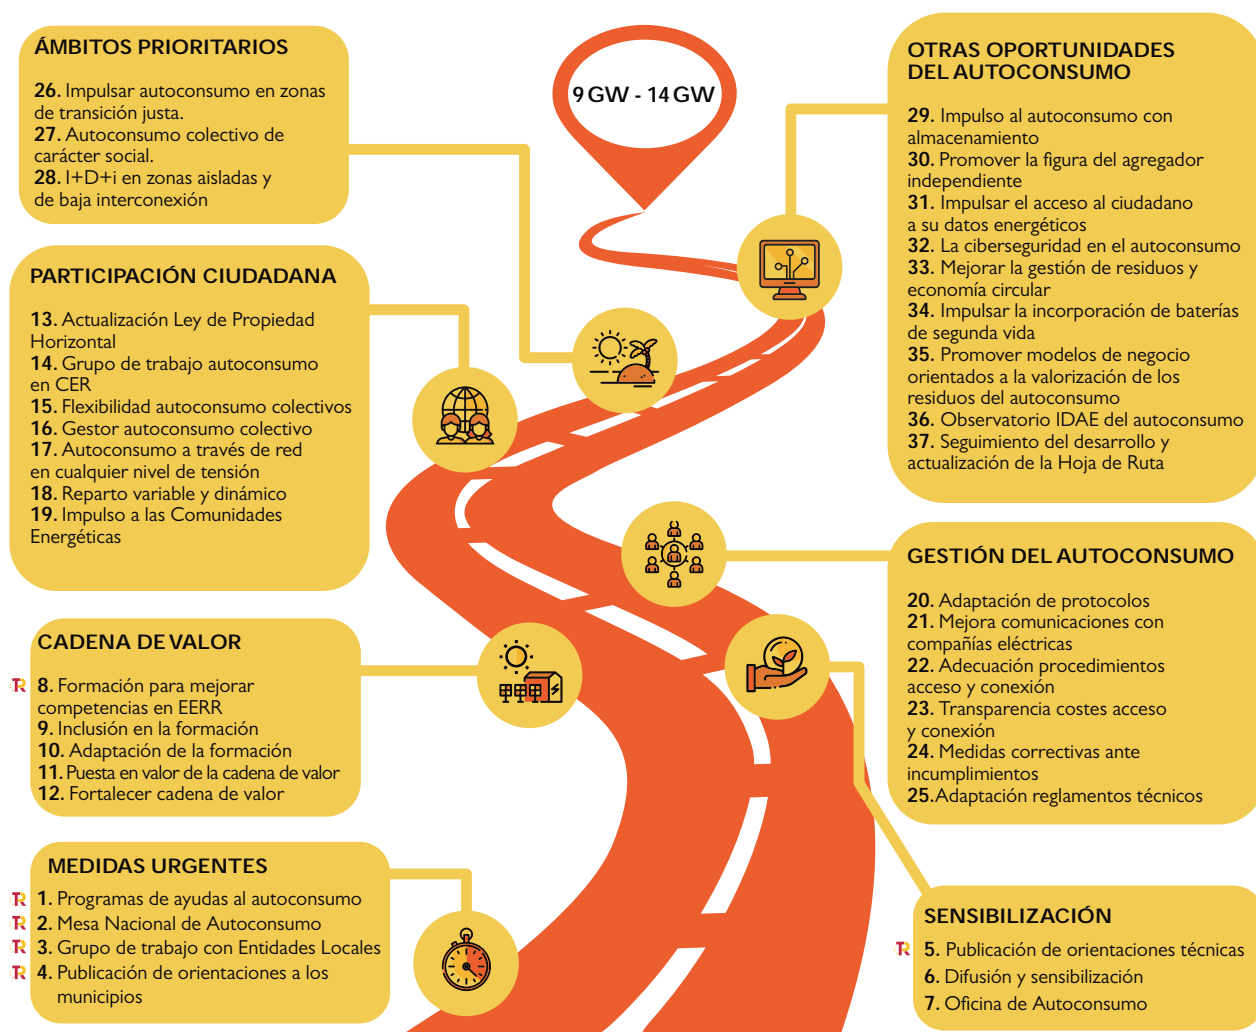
ÁMBITOS PRIORITARIOS

26. Impulsar autoconsumo en zonas de transición justa.
27. Autoconsumo colectivo de carácter social.
28. I+D+i en zonas aisladas y de baja interconexión

9 GW - 14 GW

OTRAS OPORTUNIDADES DEL AUTOCONSUMO

29. Impulso al autoconsumo con almacenamiento
30. Promover la figura del agregador independiente
31. Impulsar el acceso al ciudadano a su datos energéticos
32. La ciberseguridad en el autoconsumo
33. Mejorar la gestión de residuos y economía circular
34. Impulsar la incorporación de baterías de segunda vida
35. Promover modelos de negocio orientados a la valorización de los residuos del autoconsumo
36. Observatorio IDAE del autoconsumo
37. Seguimiento del desarrollo y actualización de la Hoja de Ruta

PARTICIPACIÓN CIUDADANA

13. Actualización Ley de Propiedad Horizontal
14. Grupo de trabajo autoconsumo en CER
15. Flexibilidad autoconsumo colectivos
16. Gestor autoconsumo colectivo
17. Autoconsumo a través de red en cualquier nivel de tensión
18. Reparto variable y dinámico
19. Impulso a las Comunidades Energéticas

GESTIÓN DEL AUTOCONSUMO

20. Adaptación de protocolos
21. Mejora comunicaciones con compañías eléctricas
22. Adecuación procedimientos acceso y conexión
23. Transparencia costes acceso y conexión
24. Medidas correctivas ante incumplimientos
25.Adaptación reglamentos técnicos

CADENA DE VALOR

R 8. Formación para mejorar competencias en EERR
9. Inclusión en la formación
10. Adaptación de la formación
11. Puesta en valor de la cadena de valor
12. Fortalecer cadena de valor

MEDIDAS URGENTES

R 1. Programas de ayudas al autoconsumo
R 2. Mesa Nacional de Autoconsumo
R 3. Grupo de trabajo con Entidades Locales
R 4. Publicación de orientaciones a los municipios

SENSIBILIZACIÓN

R 5. Publicación de orientaciones técnicas
6. Difusión y sensibilización
7. Oficina de Autoconsumo